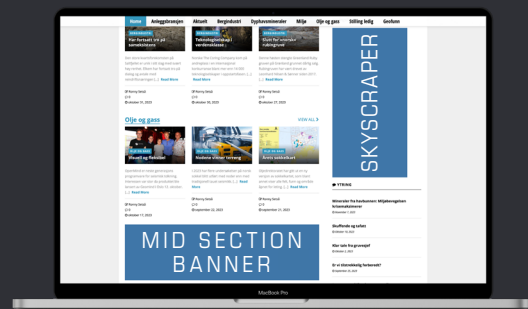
Home Anleggsbransjen Aktuelt Bergindustri Dyphavsmineraler Miljø Olje og gass Stilling ledig Geofunn

BERGINDUSTRI
Her fortsatt tro på samarbeidet

BERGINDUSTRI
Teknologiutvikling i verdensklasse

BERGINDUSTRI
Slutt for viktigste rubingruve

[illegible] ... Read More

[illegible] ... Read More

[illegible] ... Read More

Ronny Setsaa
0
oktober 31, 2023

Ronny Setsaa
0
oktober 30, 2023

Ronny Setsaa
0
oktober 27, 2023

Olje og gass
VIEW ALL

OLJE OG GASS
Vouell og flaskehal

OLJE OG GASS
Nøkene stener terreng

OLJE OG GASS
Arktis bekkefokart

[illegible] ... Read More

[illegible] ... Read More

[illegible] ... Read More

Ronny Setsaa
0
oktober 17, 2023

Ronny Setsaa
0
september 22, 2023

Ronny Setsaa
0
september 15, 2023

MID SECTION BANNER

SKYSCRAPER

YTRING

Mineraler fra havbunnen: Miljøbevegelsen forsømmelsesmuligheter
desember 1, 2023

Skuffende og tullet
oktober 15, 2023

Når tiefe fra gruvejobb
oktober 3, 2023

Er vi tilstrekkelig forberedt?
september 21, 2023

MacBook Pro